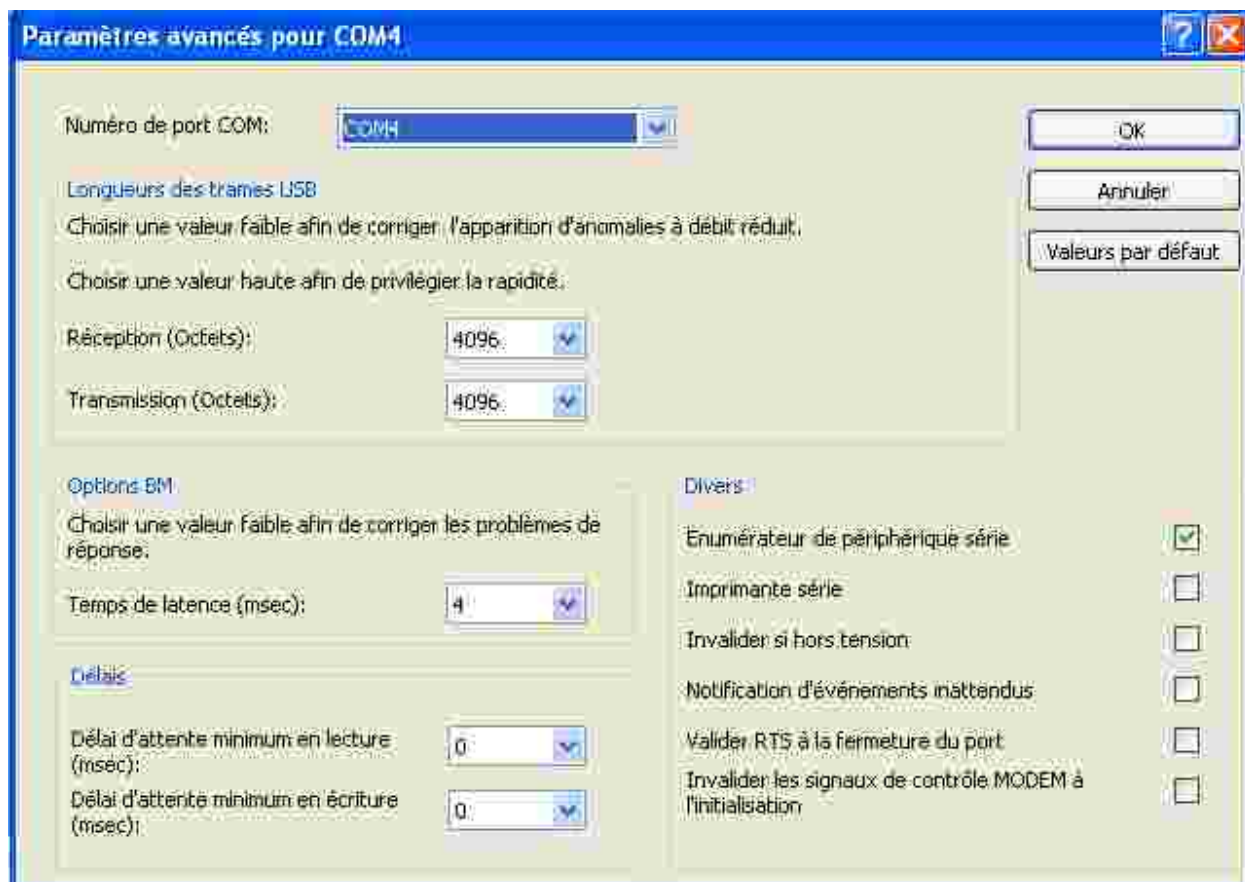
Paramètres avancés pour COM4

Numéro de port COM: COM4

OK

Annuler

Valeurs par défaut

Longueurs des trames USB

Choisir une valeur faible afin de corriger l'apparition d'anomalies à débit réduit.

Choisir une valeur haute afin de privilégier la rapidité.

Réception (Octets): 4096

Transmission (Octets): 4096

Options BM

Choisir une valeur faible afin de corriger les problèmes de réponse.

Temps de latence (msec): 4

Délais

Délai d'attente minimum en lecture (msec): 0

Délai d'attente minimum en écriture (msec): 0

Divers

Enumérateur de périphérique série

Imprimante série

Invalider si hors tension

Notification d'événements inattendus

Valider RTS à la fermeture du port

Invalider les signaux de contrôle MODEM à l'initialisation